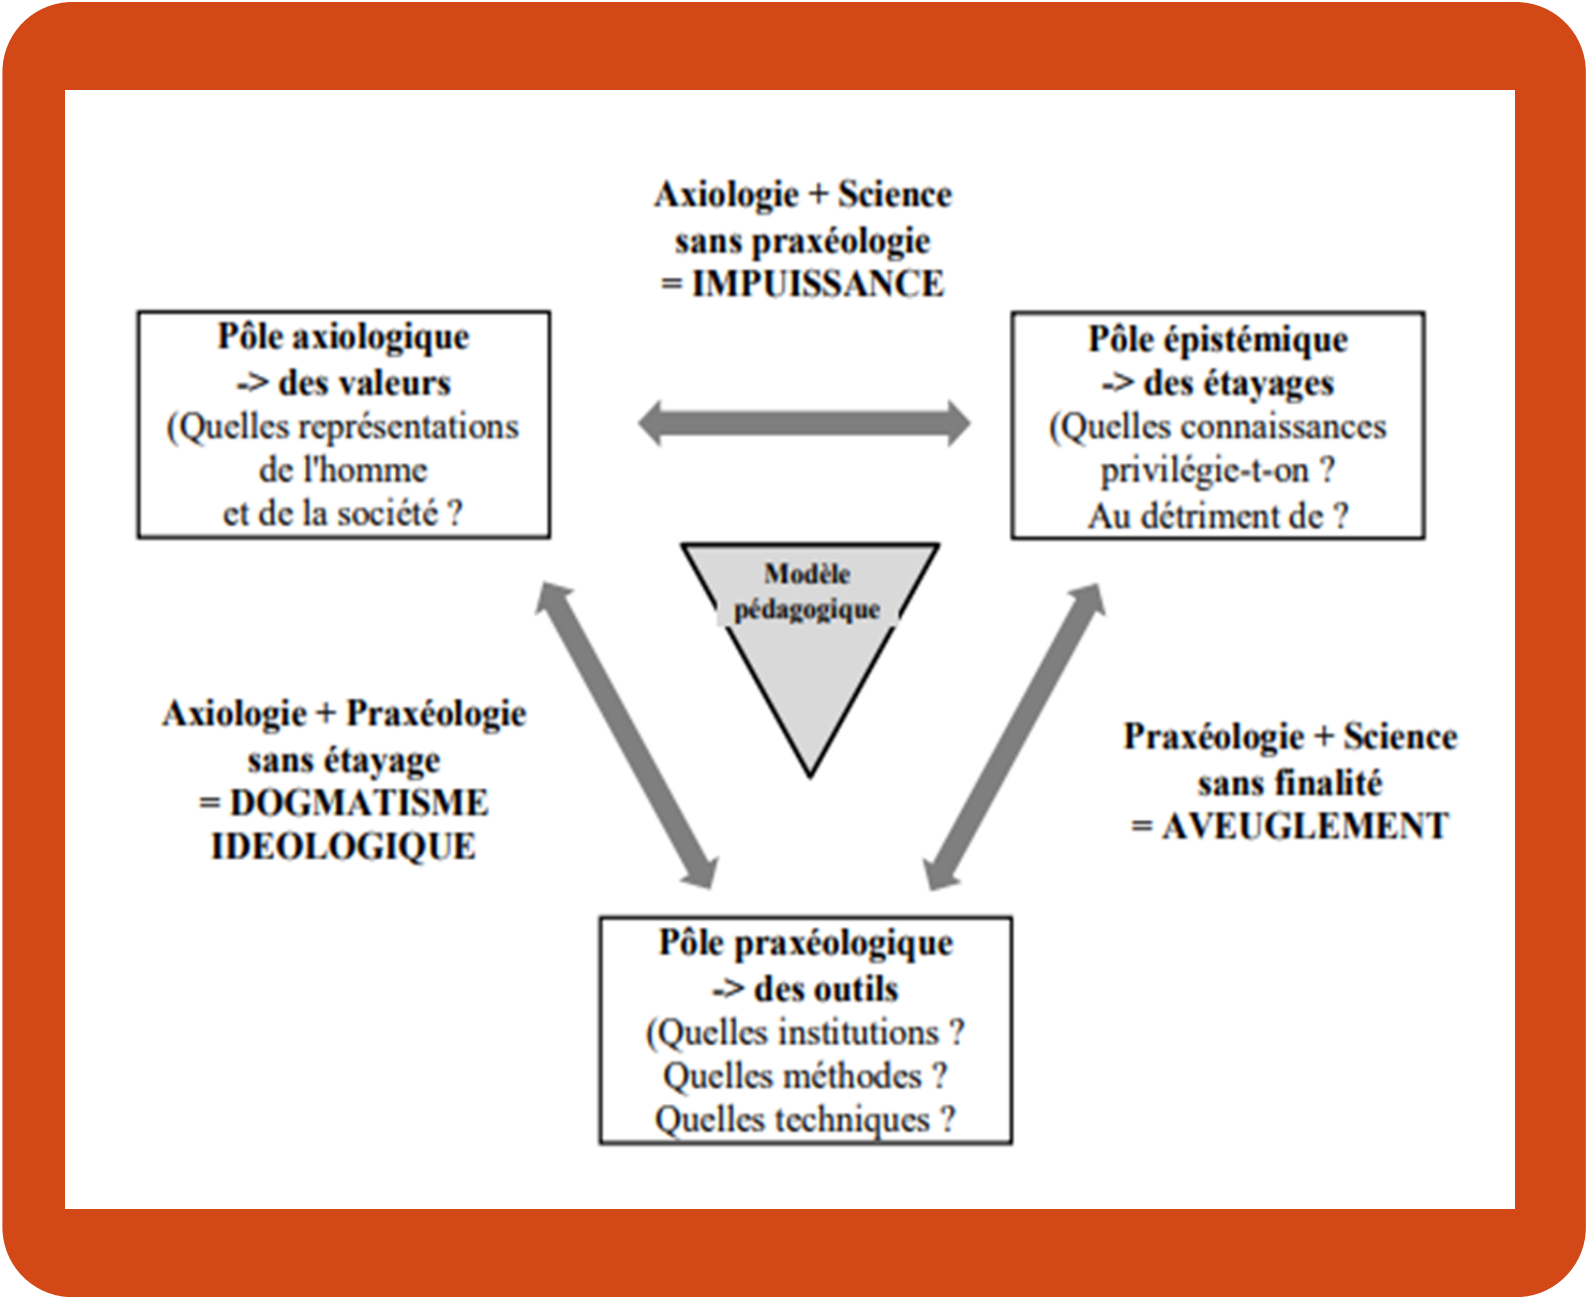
Axiologie + Science
sans praxéologie
= IMPUISSANCE

Pôle axiologique
-> des valeurs
(Quelles représentations de l'homme et de la société ?

Pôle épistémique
-> des étayages
(Quelles connaissances privilégie-t-on ?
Au détriment de ?

Modèle pédagogique

Axiologie + Praxéologie
sans étayage
= DOGMATISME IDEOLOGIQUE

Praxéologie + Science
sans finalité
= AVEUGLEMENT

Pôle praxéologique
-> des outils
(Quelles institutions ?
Quelles méthodes ?
Quelles techniques ?